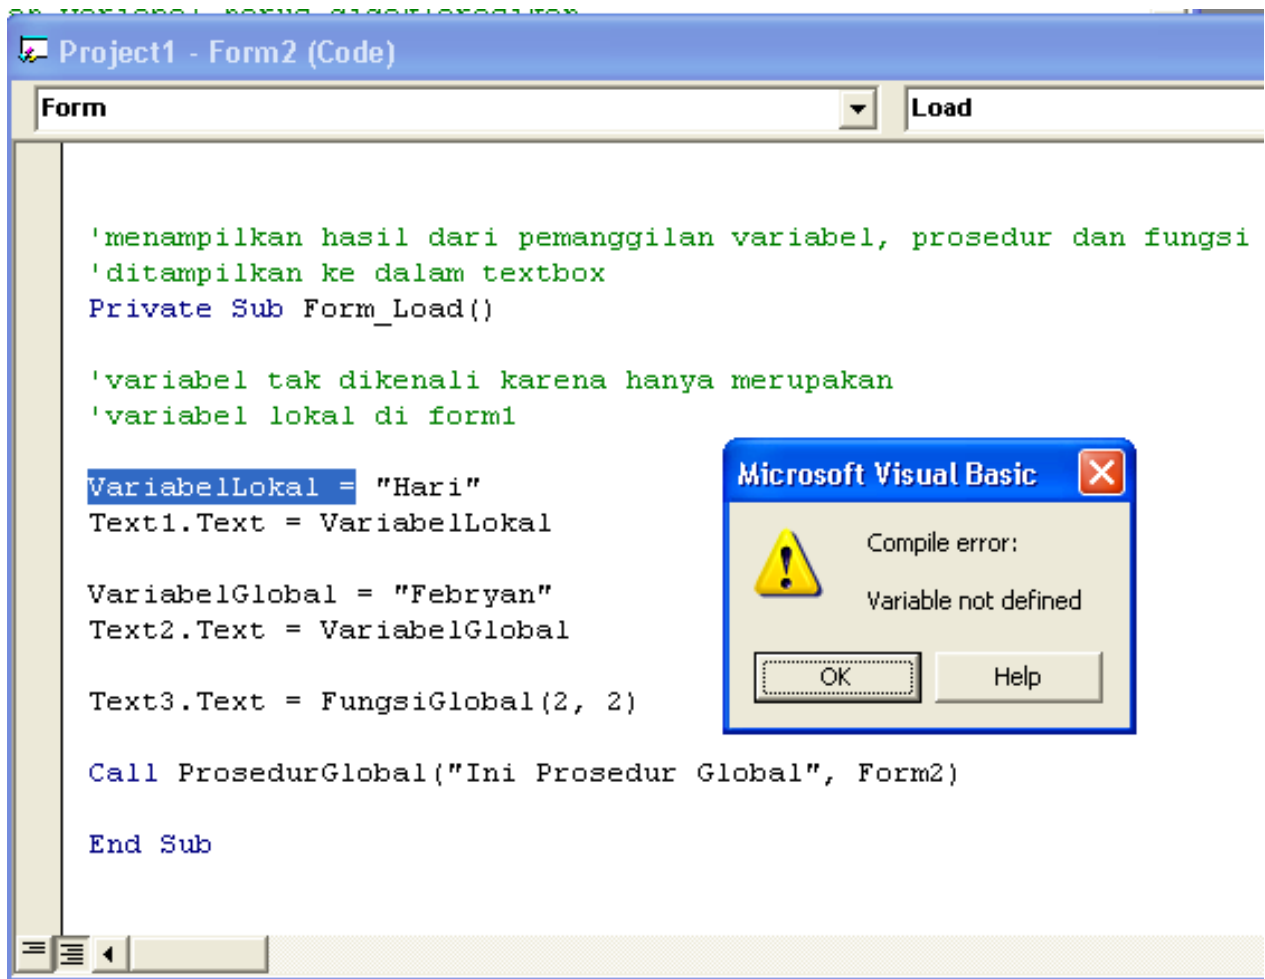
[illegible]

Project1 - Form2 (Code)

Form

Load

'menampilkan hasil dari pemanggilan variabel, prosedur dan fungsi
'ditampilkan ke dalam textbox
Private Sub Form_Load()

'variabel tak dikenali karena hanya merupakan
'variabel lokal di form1

VariabelLokal = "Hari"
Text1.Text = VariabelLokal

VariabelGlobal = "Febryan"
Text2.Text = VariabelGlobal

Text3.Text = FungsiGlobal(2, 2)

Call ProsedurGlobal("Ini Prosedur Global", Form2)

End Sub

Microsoft Visual Basic

Compile error:

Variable not defined

OK

Help